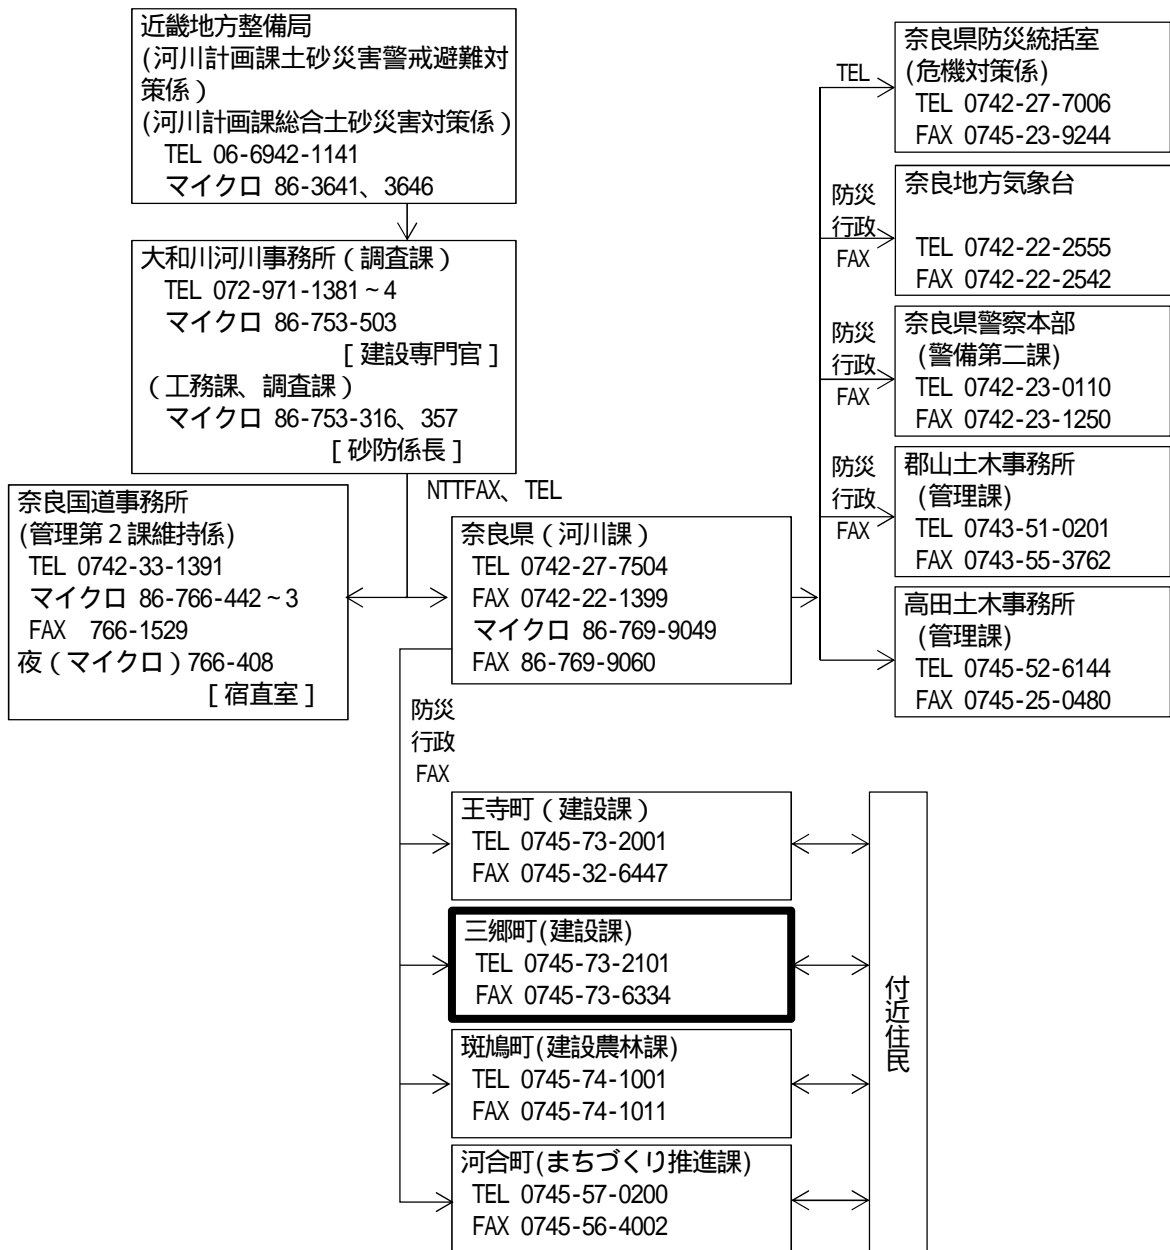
近畿地方整備局
(河川計画課土砂災害警戒避難対策係)
(河川計画課総合土砂災害対策係)
TEL 06-6942-1141
マイクロ 86-3641、3646

大和川河川事務所(調査課)
TEL 072-971-1381~4
マイクロ 86-753-503
[建設専門官]
(工務課、調査課)
マイクロ 86-753-316、357
[砂防係長]

NTTFAX、TEL

奈良国道事務所
(管理第2課維持係)
TEL 0742-33-1391
マイクロ 86-766-442~3
FAX 766-1529
夜(マイクロ)766-408
[宿直室]

奈良県(河川課)
TEL 0742-27-7504
FAX 0742-22-1399
マイクロ 86-769-9049
FAX 86-769-9060

TEL

奈良県防災統括室
(危機対策係)
TEL 0742-27-7006
FAX 0745-23-9244

防災
行政
FAX

奈良地方気象台
TEL 0742-22-2555
FAX 0742-22-2542

防災
行政
FAX

奈良県警察本部
(警備第二課)
TEL 0742-23-0110
FAX 0742-23-1250

防災
行政
FAX

郡山土木事務所
(管理課)
TEL 0743-51-0201
FAX 0743-55-3762

高田土木事務所
(管理課)
TEL 0745-52-6144
FAX 0745-25-0480

防災
行政
FAX

王寺町(建設課)
TEL 0745-73-2001
FAX 0745-32-6447

三郷町(建設課)
TEL 0745-73-2101
FAX 0745-73-6334

斑鳩町(建設農林課)
TEL 0745-74-1001
FAX 0745-74-1011

河合町(まちづくり推進課)
TEL 0745-57-0200
FAX 0745-56-4002

付近住民